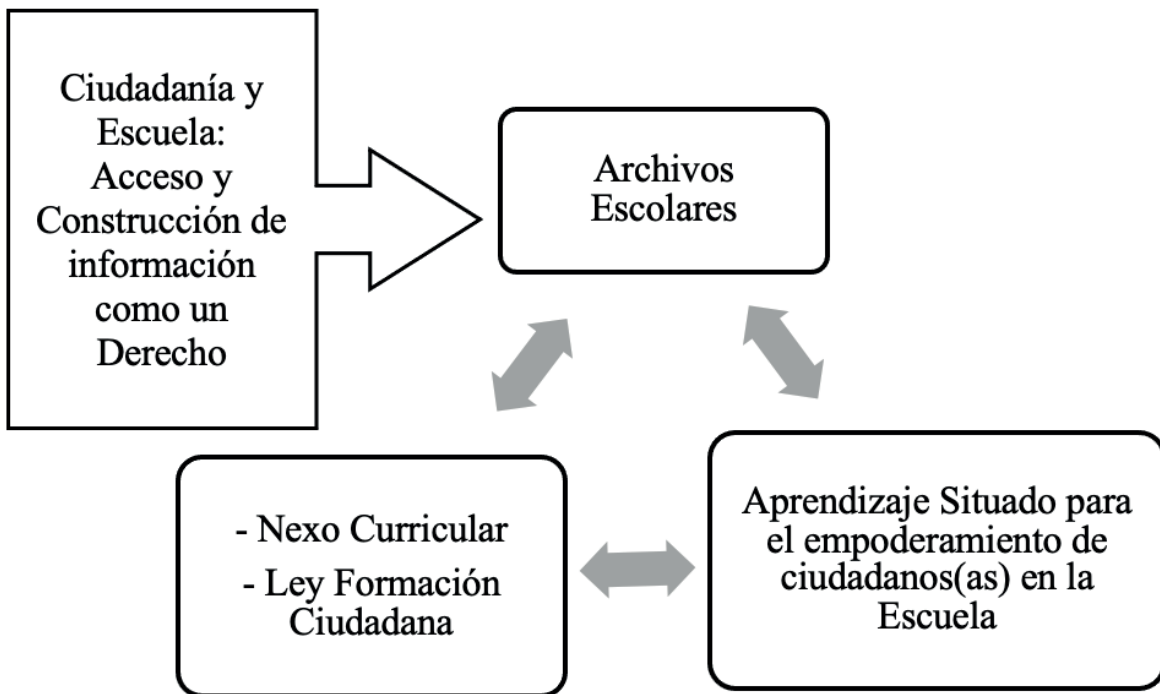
Ciudadanía y Escuela: Acceso y Construcción de información como un Derecho

Archivos Escolares

- Nexo Curricular
- Ley Formación Ciudadana

Aprendizaje Situado para el empoderamiento de ciudadanos(as) en la Escuela